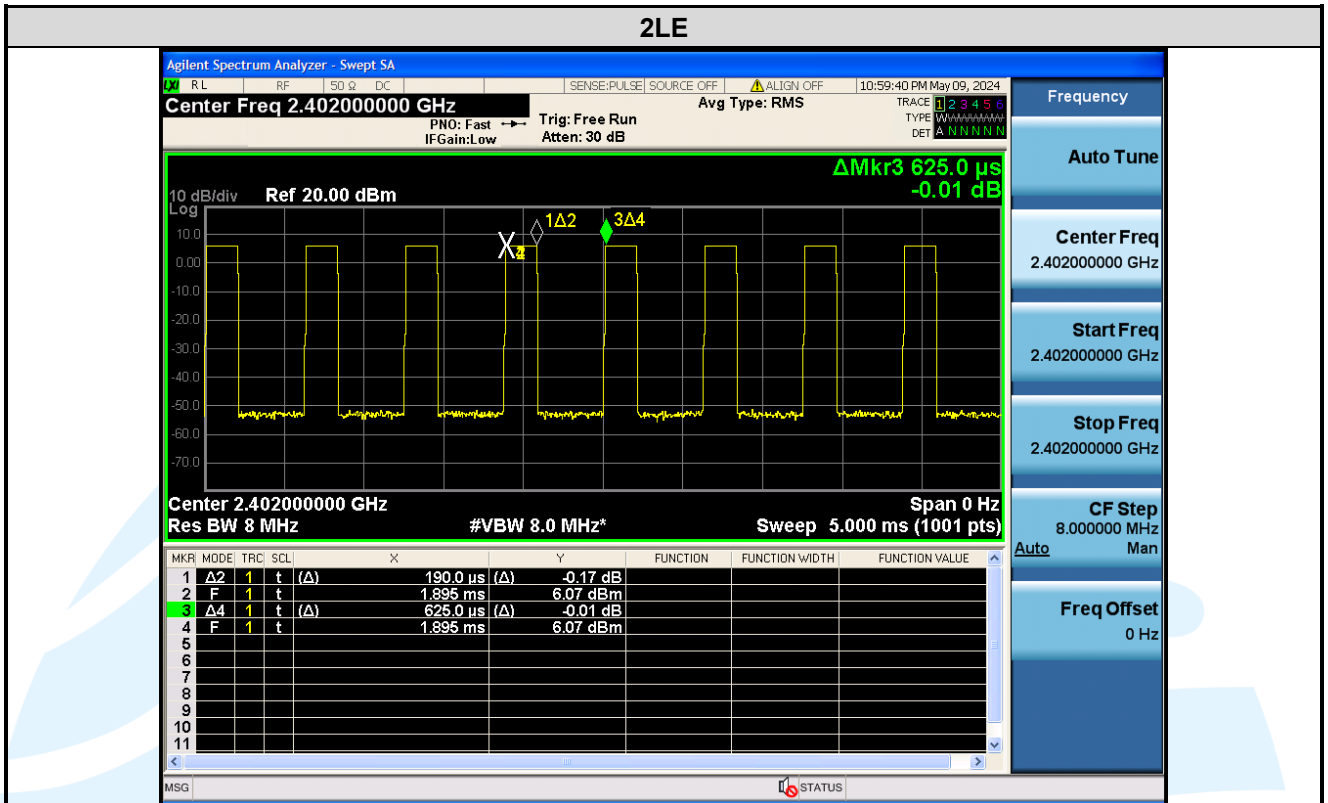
2LE

Agilent Spectrum Analyzer - Swept SA
LXI RL RF 50 Ω DC SENSE:PULSE SOURCE OFF ALIGN OFF 10:59:40 PM May 09, 2024
Center Freq 2.402000000 GHz
PNO: Fast IFGain:Low
Trig: Free Run
Atten: 30 dB
Avg Type: RMS
TRACE 1 2 3 4 5 6
TYPE WWWWWW
DET A N N N N N

Frequency

ΔMkr3 625.0 µs
-0.01 dB

10 dB/div Ref 20.00 dBm
Log
10.0
0.00
-10.0
-20.0
-30.0
-40.0
-50.0
-60.0
-70.0

1Δ2
3Δ4

Center 2.402000000 GHz
Res BW 8 MHz
#VBW 8.0 MHz*
Span 0 Hz
Sweep 5.000 ms (1001 pts)

| MKR | MODE | TRC | SCL | X | | Y | FUNCTION | FUNCTION WIDTH | FUNCTION VALUE |
|---|---|---|---|---|---|---|---|---|---|
| 1 | Δ2 | 1 | t | (Δ) | 190.0 µs | (Δ) -0.17 dB | | | |
| 2 | F | 1 | t | | 1.895 ms | 6.07 dBm | | | |
| 3 | Δ4 | 1 | t | (Δ) | 625.0 µs | (Δ) -0.01 dB | | | |
| 4 | F | 1 | t | | 1.895 ms | 6.07 dBm | | | |
| 5 | | | | | | | | | |
| 6 | | | | | | | | | |
| 7 | | | | | | | | | |
| 8 | | | | | | | | | |
| 9 | | | | | | | | | |
| 10 | | | | | | | | | |
| 11 | | | | | | | | | |

Auto Tune

Center Freq
2.402000000 GHz

Start Freq
2.402000000 GHz

Stop Freq
2.402000000 GHz

CF Step
8.000000 MHz
Auto Man

Freq Offset
0 Hz

MSG
STATUS